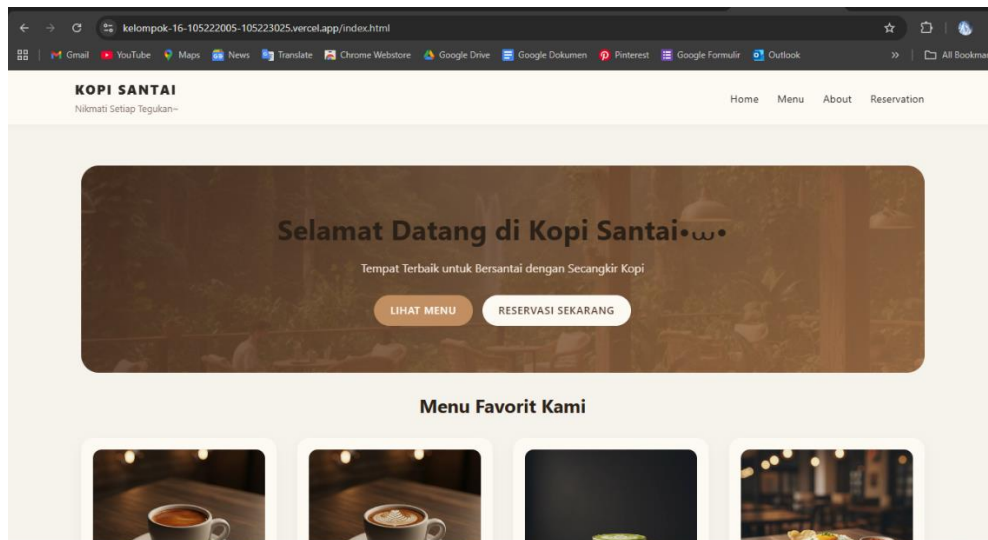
kelompok-16-105222005-105223025.vercel.app/index.html

Gmail YouTube Maps News Translate Chrome Webstore Google Drive Google Dokumen Pinterest Google Formulir Outlook » All Bookmar

KOPI SANTAI
Nikmati Setiap Tegukan~

Home Menu About Reservation

Selamat Datang di Kopi Santai•ω•

Tempat Terbaik untuk Bersantai dengan Secangkir Kopi

LIHAT MENU RESERVASI SEKARANG

Menu Favorit Kami